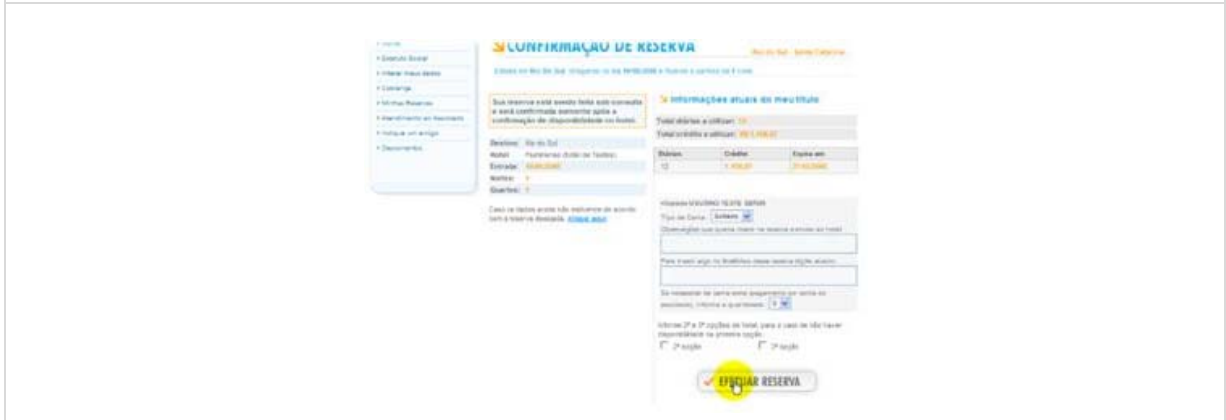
CONFIRMAÇÃO DE RESERVA

Rio do Sul - Santa Catarina

• Home
• Estatuto Social
• Alterar meus dados
• Concierge
• Minhas Reservas
• Atendimento ao Associado
• Indique um amigo
• Desconectar

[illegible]

Sua reserva está sendo feita sob consulta e será confirmada somente após a confirmação de disponibilidade do hotel.

| | |
|---|---|
| Destino: | Rio do Sul |
| Hotel: | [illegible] |
| Entrada: | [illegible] |
| Noites: | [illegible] |
| Quartos: | 1 |

Caso os dados acima não estiverem de acordo com a reserva desejada, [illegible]

Informações atuais do meu título

Total diárias a utilizar: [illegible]

Total crédito a utilizar: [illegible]

| Diárias | Crédito | Expira em |
|---|---|---|
| 12 | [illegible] | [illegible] |

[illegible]

Tipo de Cama: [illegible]

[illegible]

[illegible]

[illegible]

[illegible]

2ª opção

2ª opção

EFETUAR RESERVA